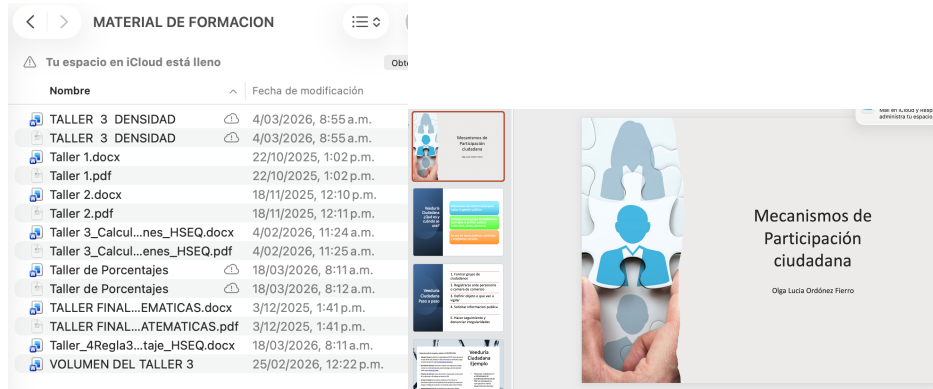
MATERIAL DE FORMACION

Tu espacio en iCloud está lleno

Obte

| Nombre | Fecha de modificación |
|---|---|
| TALLER 3 DENSIDAD | 4/03/2026, 8:55 a.m. |
| TALLER 3 DENSIDAD | 4/03/2026, 8:55 a.m. |
| Taller 1.docx | 22/10/2025, 1:02 p.m. |
| Taller 1.pdf | 22/10/2025, 1:02 p.m. |
| Taller 2.docx | 18/11/2025, 12:10 p.m. |
| Taller 2.pdf | 18/11/2025, 12:11 p.m. |
| Taller 3_Calcul...nes_HSEQ.docx | 4/02/2026, 11:24 a.m. |
| Taller 3_Calcul...enes_HSEQ.pdf | 4/02/2026, 11:25 a.m. |
| Taller de Porcentajes | 18/03/2026, 8:11 a.m. |
| Taller de Porcentajes | 18/03/2026, 8:12 a.m. |
| TALLER FINAL...EMATICAS.docx | 3/12/2025, 1:41 p.m. |
| TALLER FINAL...ATEMATICAS.pdf | 3/12/2025, 1:41 p.m. |
| Taller_4Regla3...taje_HSEQ.docx | 18/03/2026, 8:11 a.m. |
| VOLUMEN DEL TALLER 3 | 25/02/2026, 12:22 p.m. |

Mecanismos de Participación ciudadana

Veeduría Ciudadana ¿Qué es y cuándo se usa?

Veeduría Ciudadana Paso a paso

1. Formar grupo de ciudadanos
2. Registrarse ante personería o cámara de comercio
3. Definir objeto o qué van a vigilar
4. Solicitar información pública
5. Hacer seguimiento y denunciar irregularidades

Veeduría Ciudadana Ejemplo

Mail en iCloud y resp... administra tu espacio

Mecanismos de Participación ciudadana

Olga Lucía Ordóñez Fierro